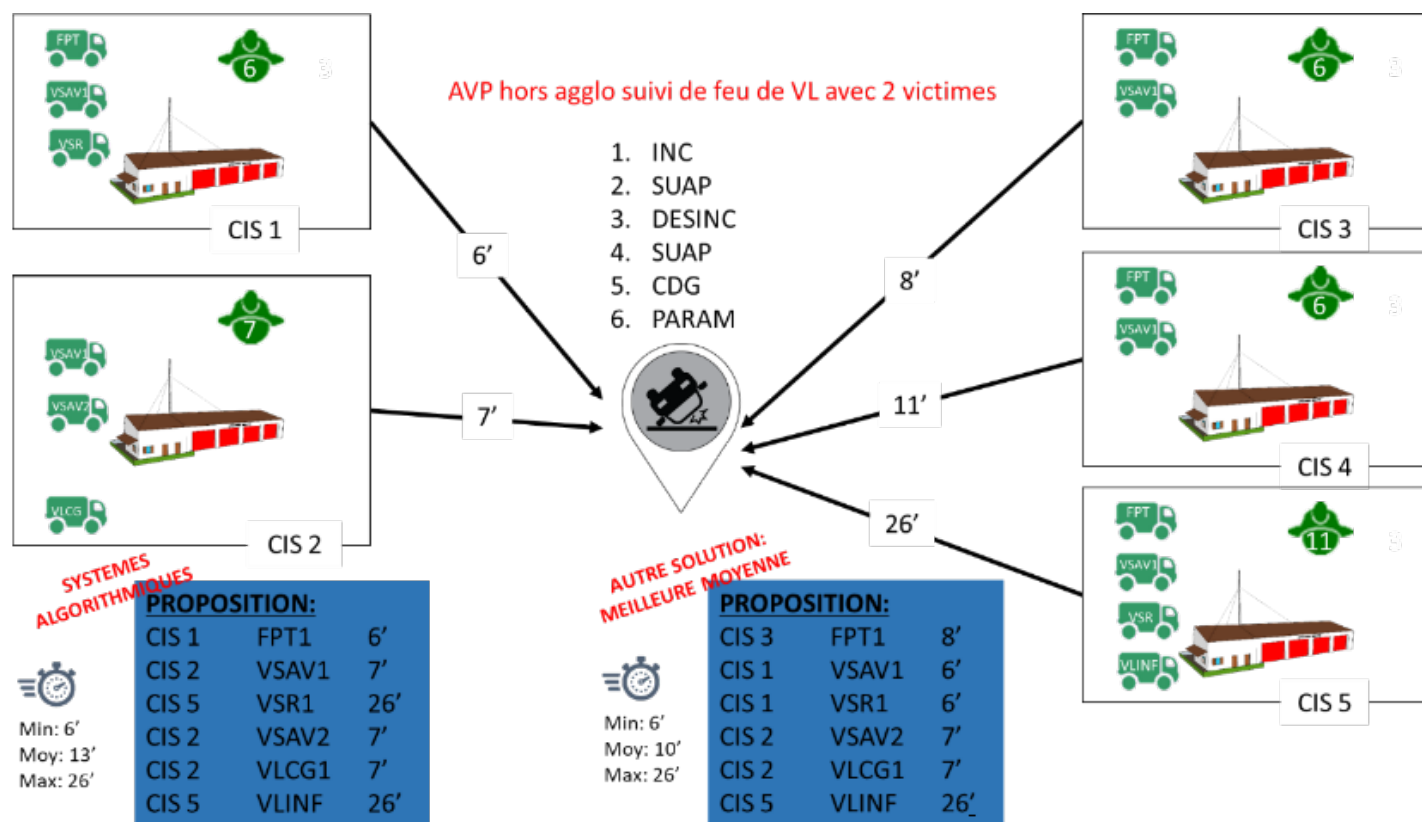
FPT
VSAV1
VSR
6
CIS 1

VSAV1
VSAV2
VLCG
7
CIS 2

AVP hors agglo suivi de feu de VL avec 2 victimes

1. INC
2. SUAP
3. DESINC
4. SUAP
5. CDG
6. PARAM

6’
7’
8’
11’
26’

FPT
VSAV1
6
CIS 3

FPT
VSAV1
6
CIS 4

FPT
VSAV1
VSR
VLINF
11
CIS 5

SYSTEMES ALGORITHMIQUES

PROPOSITION:

| | | |
|---|---|---|
| CIS 1 | FPT1 | 6’ |
| CIS 2 | VSAV1 | 7’ |
| CIS 5 | VSR1 | 26’ |
| CIS 2 | VSAV2 | 7’ |
| CIS 2 | VLCG1 | 7’ |
| CIS 5 | VLINF | 26’ |

Min: 6’
Moy: 13’
Max: 26’

AUTRE SOLUTION: MEILLEURE MOYENNE

PROPOSITION:

| | | |
|---|---|---|
| CIS 3 | FPT1 | 8’ |
| CIS 1 | VSAV1 | 6’ |
| CIS 1 | VSR1 | 6’ |
| CIS 2 | VSAV2 | 7’ |
| CIS 2 | VLCG1 | 7’ |
| CIS 5 | VLINF | 26’ |

Min: 6’
Moy: 10’
Max: 26’